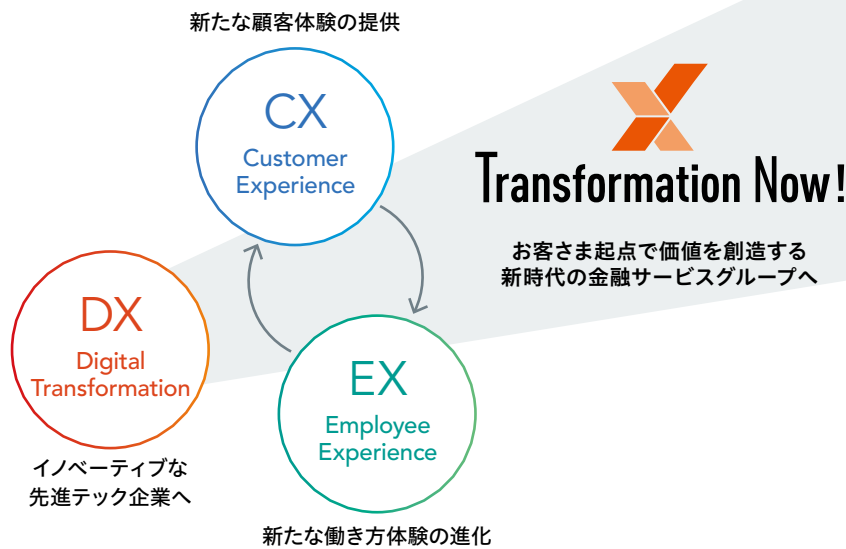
新たな顧客体験の提供

CX
Customer Experience

Transformation Now!

お客さま起点で価値を創造する
新時代の金融サービスグループへ

DX
Digital Transformation

EX
Employee Experience

イノベーティブな
先進テック企業へ

新たな働き方体験の進化